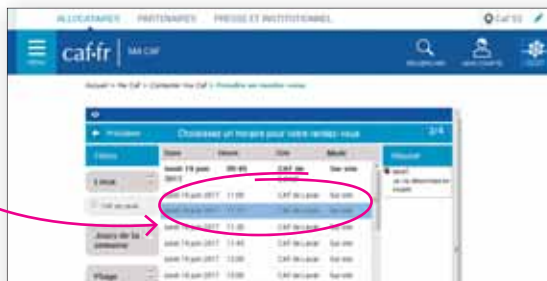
ALLOCATAIRES PARTENAIRES PRESSE ET INSTITUTIONNEL

Caf 53

MENU

caf·fr | MA CAF

RECHERCHER

MON COMPTE

CONTACT

Accueil > Ma Caf > Contacter ma Caf > Prendre un rendez-vous

← Précédent

Choisissez un horaire pour votre rendez-vous

2/4

Filtres

Lieux

Caf de Laval

Jours de la semaine

Plage

| Date | Heure | Site | Mode |
|---|---|---|---|
| lundi 19 juin 2017 | 09:45 | CAF de Laval | Sur site |
| lundi 19 juin 2017 | 11:00 | CAF de Laval | Sur site |
| lundi 19 juin 2017 | 11:15 | CAF de Laval | Sur site |
| lundi 19 juin 2017 | 11:30 | CAF de Laval | Sur site |
| lundi 19 juin 2017 | 11:45 | CAF de Laval | Sur site |
| lundi 19 juin 2017 | 12:00 | CAF de Laval | Sur site |
| lundi 19 juin 2017 | 13:00 | CAF de Laval | Sur site |

Résumé

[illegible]